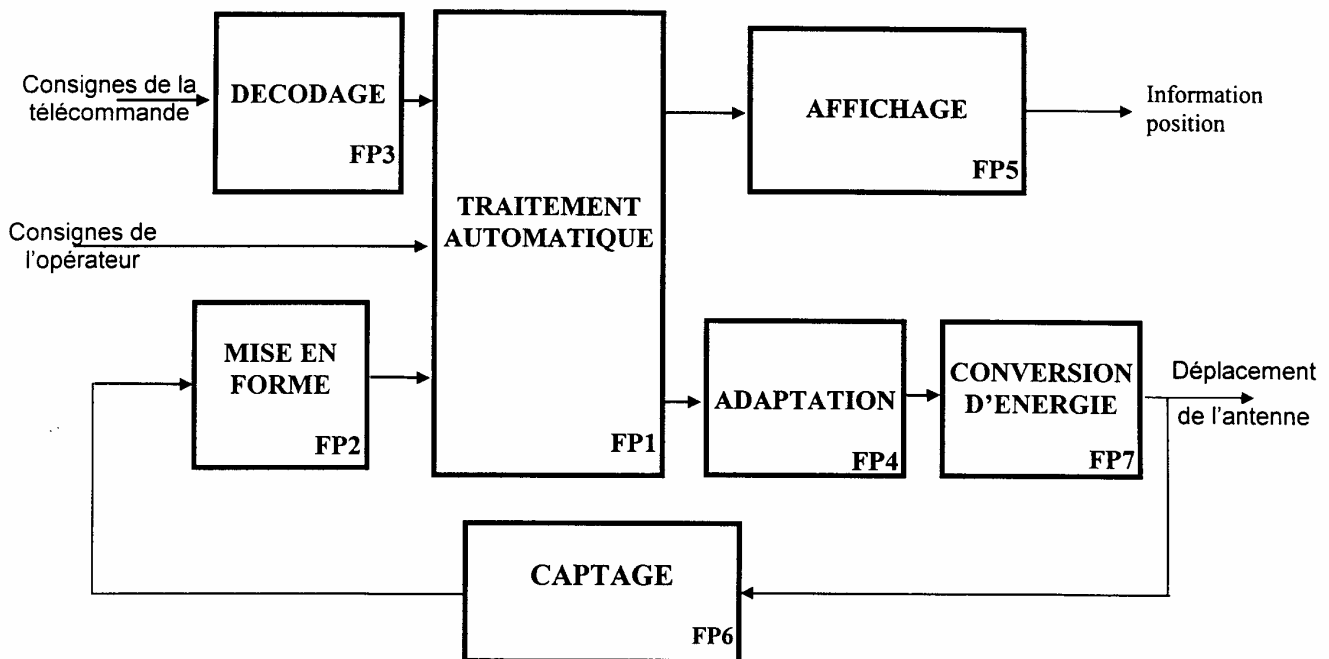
Consignes de la télécommande

DECODAGE
FP3

TRAITEMENT AUTOMATIQUE
FP1

AFFICHAGE
FP5

Information position

Consignes de l'opérateur

MISE EN FORME
FP2

ADAPTATION
FP4

CONVERSION D'ENERGIE
FP7

Déplacement de l'antenne

CAPTAGE
FP6